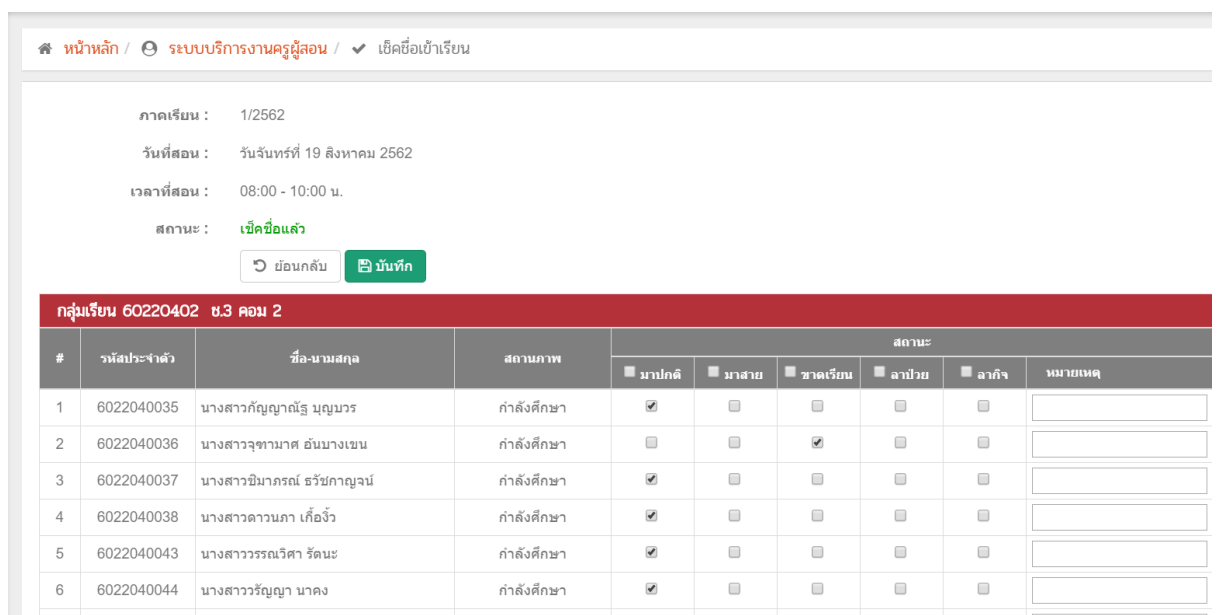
หน้าหลัก / ระบบบริการงานครูผู้สอน / เช็คชื่อเข้าเรียน

ภาคเรียน : 1/2562

วันที่สอน : วันจันทร์ที่ 19 สิงหาคม 2562

เวลาที่สอน : 08:00 - 10:00 น.

สถานะ : เช็คชื่อแล้ว

ย้อนกลับ บันทึก

กลุ่มเรียน 60220402 ช.3 คอม 2

| # | รหัสประจำตัว | ชื่อ-นามสกุล | สถานภาพ | มาปกติ | มาสาย | ขาดเรียน | ลาป่วย | ลากิจ | หมายเหตุ |
|---|---|---|---|---|---|---|---|---|---|
| 1 | 6022040035 | นางสาวกัญญาณัฐ บุญบวร | กำลังศึกษา | ✔ | | | | | |
| 2 | 6022040036 | นางสาวจุฑามาศ อันบางเขน | กำลังศึกษา | | | ✔ | | | |
| 3 | 6022040037 | นางสาวชิมาภรณ์ ธวัชกาญจน์ | กำลังศึกษา | ✔ | | | | | |
| 4 | 6022040038 | นางสาวดาวนภา เกื้องั้ว | กำลังศึกษา | ✔ | | | | | |
| 5 | 6022040043 | นางสาววรรณวิศา รัตนะ | กำลังศึกษา | ✔ | | | | | |
| 6 | 6022040044 | นางสาววรัญญา นาคง | กำลังศึกษา | ✔ | | | | | |